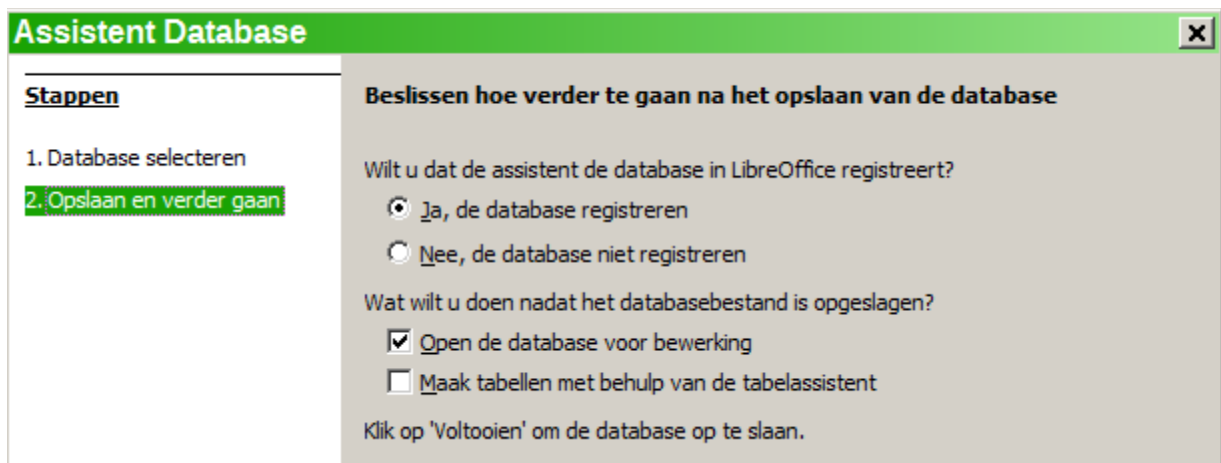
Assistent Database

Stappen

1. Database selecteren

2. Opslaan en verder gaan

Beslissen hoe verder te gaan na het opslaan van de database

Wilt u dat de assistent de database in LibreOffice registreert?

Ja, de database registreren

Nee, de database niet registreren

Wat wilt u doen nadat het databasebestand is opgeslagen?

Open de database voor bewerking

Maak tabellen met behulp van de tabelassistent

Klik op 'Voltooien' om de database op te slaan.